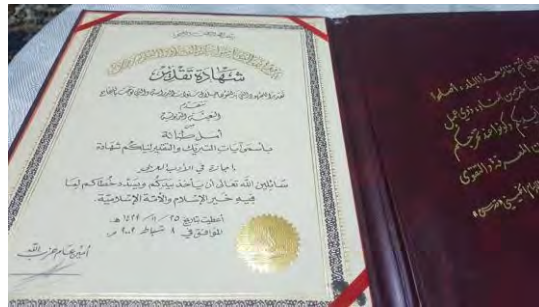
بسم الله الرحمن الرحيم

شهادة تقدير

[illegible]

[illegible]

أمل حلانة

بأسمى آيات التشريف والتقدير نمنحكم شهادة

إجازة في الأدب العربي

سائلين الله تعالى أن يأخذ بأيديكم ويسدد خطاكم لما فيه خير الإسلام والأمة الإسلامية.

أعطيت بتاريخ ٢٥ / ١٤٢٤ هـ

الموافق في ٩ شباط ٢٠٠٣ م

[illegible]

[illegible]